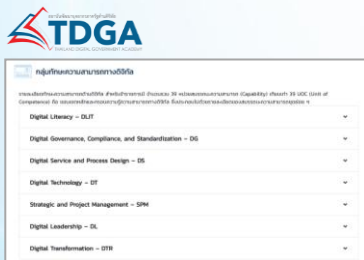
สถาบันพัฒนาบุคลากรภาครัฐด้านดิจิทัล
TDGA
THAILAND DIGITAL GOVERNMENT ACADEMY

กลุ่มทักษะความสามารถทางดิจิทัล

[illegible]

Digital Literacy – DLIT

Digital Governance, Compliance, and Standardization – DG

Digital Service and Process Design – DS

Digital Technology – DT

Strategic and Project Management – SPM

Digital Leadership – DL

Digital Transformation – DTR